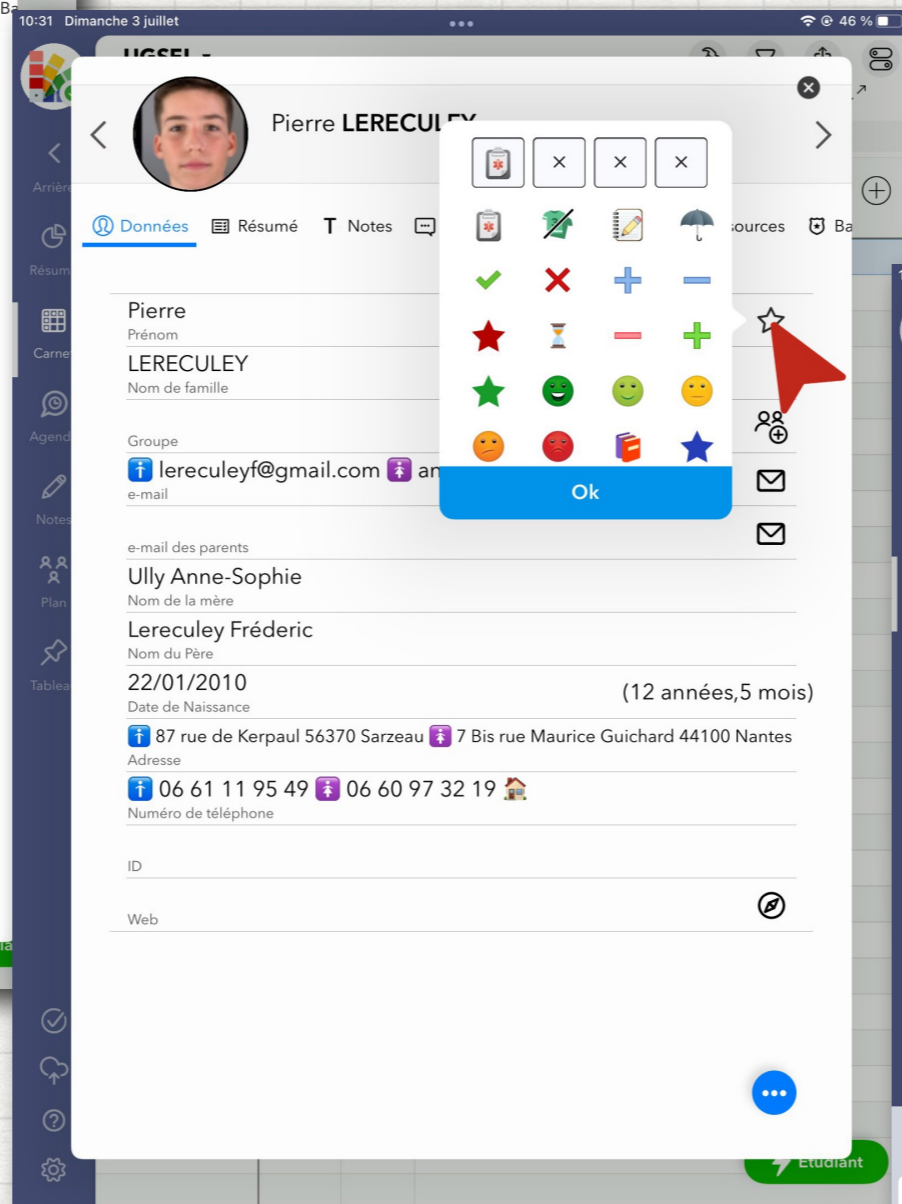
Ba

10:31 Dimanche 3 juillet

46 %

UGSEL

Arrière

Résum

Carne

Agend

Notes

Plan

Tablea

Pierre LERECULEY

Données

Résumé

Notes

ources

Ba

Pierre

Prénom

LERECULEY

Nom de famille

Groupe

lereculeyf@gmail.com an

e-mail

e-mail des parents

Ully Anne-Sophie

Nom de la mère

Lereculey Fréderic

Nom du Père

22/01/2010

(12 années,5 mois)

Date de Naissance

87 rue de Kerpaul 56370 Sarzeau 7 Bis rue Maurice Guichard 44100 Nantes

Adresse

06 61 11 95 49 06 60 97 32 19

Numéro de téléphone

ID

Web

×

×

×

Ok

Etudiant